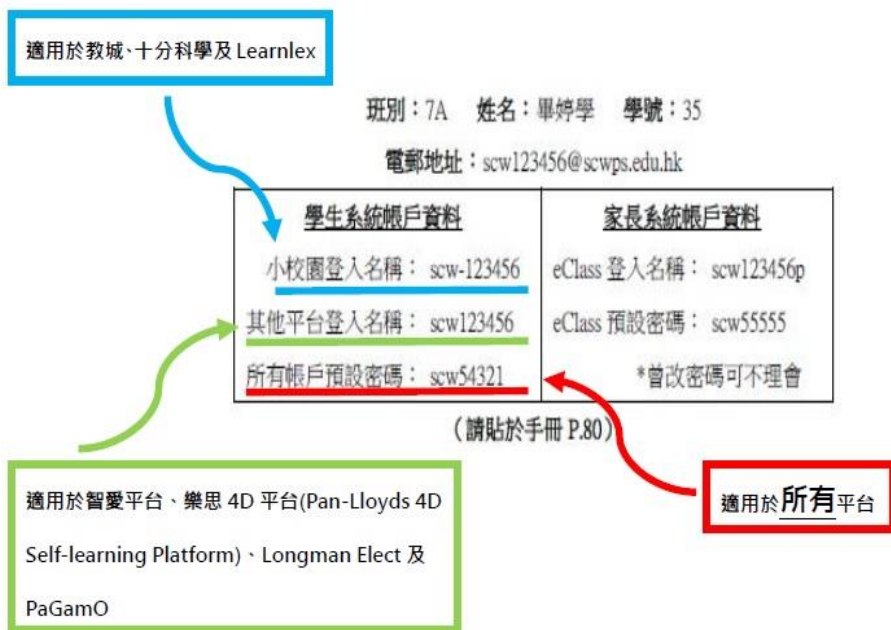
適用於教城、十分科學及 Learnlex

班別：7A　姓名：畢婷學　學號：35

電郵地址：scw123456@scwps.edu.hk

| 學生系統帳戶資料 | 家長系統帳戶資料 |
|---|---|
| 小校園登入名稱： scw-123456 | eClass 登入名稱： scw123456p |
| 其他平台登入名稱： scw123456 | eClass 預設密碼： scw55555 |
| 所有帳戶預設密碼： scw54321 | *曾改密碼可不理會 |

（請貼於手冊 P.80）

適用於智愛平台、樂思 4D 平台(Pan-Lloyds 4D Self-learning Platform)、Longman Elect 及 PaGamO

適用於所有平台